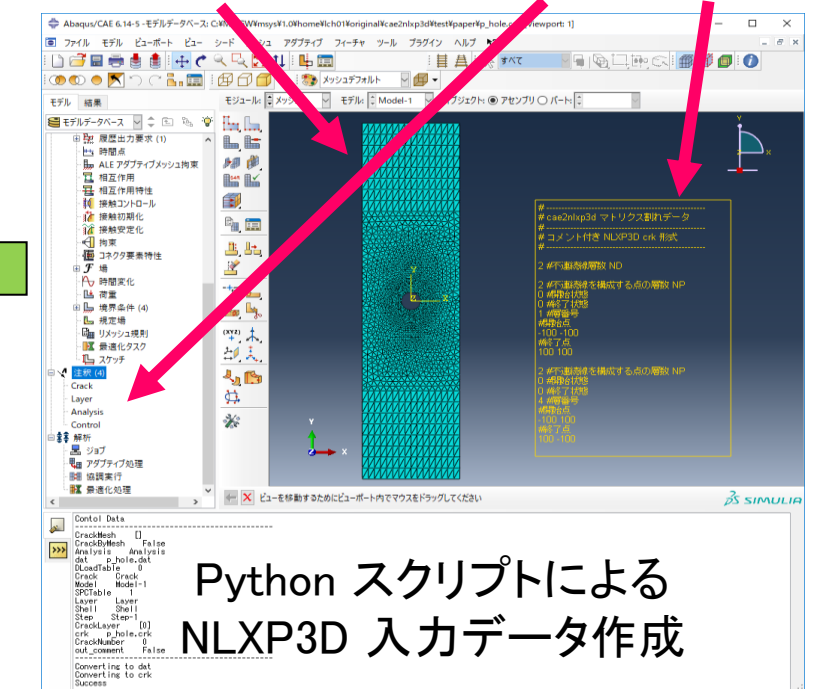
Abaqus/CAE 6.14-5 - モデルデータベース: C:¥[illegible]¥msys¥1.0¥home¥lch01¥original¥cae2nlxp3d¥test¥paper¥p_hole.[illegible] [Viewport: 1]

ファイル モデル ビューポート ビュー シード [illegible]ッシュ アダプティブ フィーチャ ツール プラグイン ヘルプ

すべて

メッシュデフォルト

モデル 結果

モジュール: メッシュ モデル: Model-1 オブジェクト: ● アセンブリ ○ パート:

モデルデータベース

履歴出力要求 (1)
時間点
ALE アダプティブメッシュ拘束
相互作用
相互作用特性
接触コントロール
接触初期化
接触安定化
拘束
コネクタ要素特性
場
時間変化
荷重
境界条件 (4)
視定場
リメッシュ規則
最適化タスク
スケッチ
注釈 (4)
Crack
Layer
Analysis
Control
解析
ジョブ
アダプティブ処理
協調実行
最適化処理

#--------------------------------
# cae2nlxp3d マトリクス割れデータ
#--------------------------------
# コメント付き NLXP3D crk 形式
#--------------------------------

2 #不連続線の個数 ND

2 #不連続線を構成する点の個数 NP
0 #始端状態
0 #終端状態
1 #層番号
#始点
-100 -100
#終点
100 100

2 #不連続線を構成する点の個数 NP
0 #始端状態
0 #終端状態
4 #層番号
#始点
-100 100
#終点
100 -100

ビューを移動するためにビューポート内でマウスをドラッグしてください

SIMULIA

Contol Data
-------------------------
CrackMesh []
CrackByMesh False
Analysis Analysis
dat p_hole.dat
DLoadTable 0
Crack Crack
Model Model-1
SPCTable 1
Layer Layer
Shell Shell
Step Step-1
CrackLayer [0]
crk p_hole.crk
CrackNumber 0
out_comment False
-------------------------
Converting to dat
Converting to crk
Success

Python スクリプトによる
NLXP3D 入力データ作成